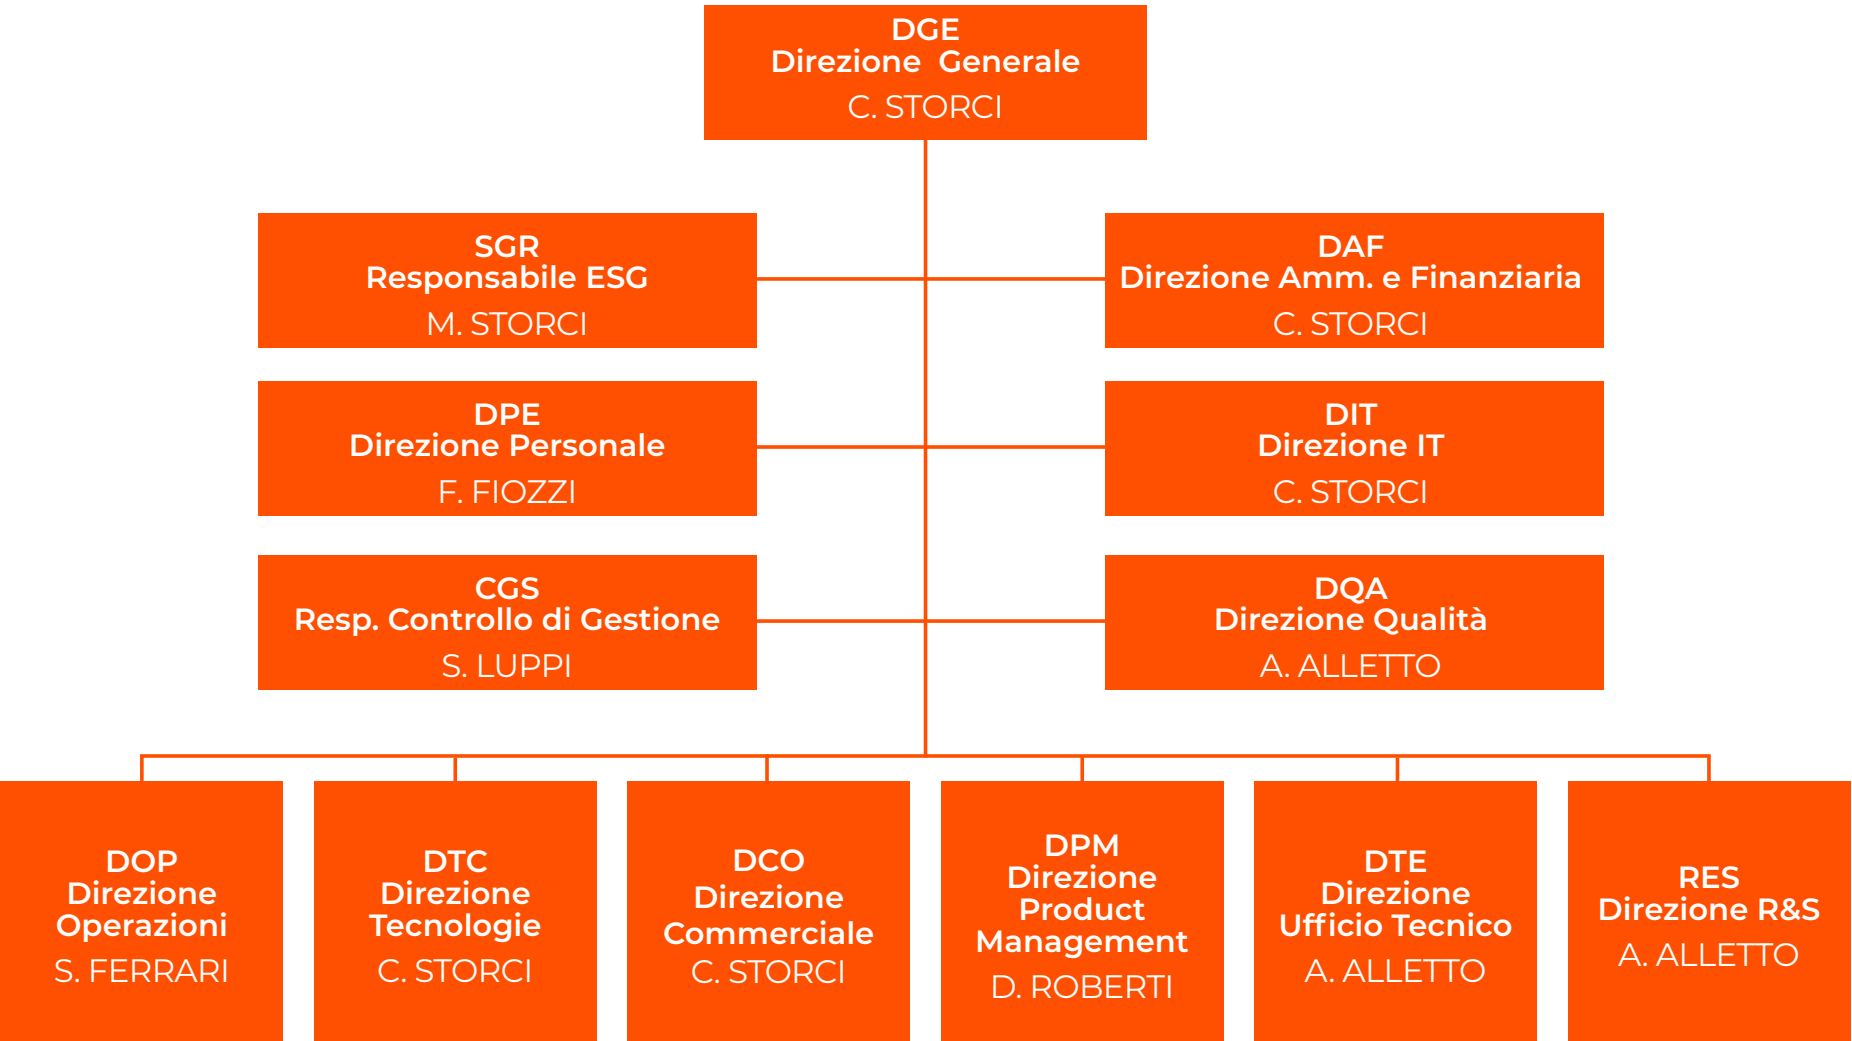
DGE
Direzione Generale
C. STORCI

SGR
Responsabile ESG
M. STORCI

DAF
Direzione Amm. e Finanziaria
C. STORCI

DPE
Direzione Personale
F. FIOZZI

DIT
Direzione IT
C. STORCI

CGS
Resp. Controllo di Gestione
S. LUPPI

DQA
Direzione Qualità
A. ALLETTO

DOP
Direzione Operazioni
S. FERRARI

DTC
Direzione Tecnologie
C. STORCI

DCO
Direzione Commerciale
C. STORCI

DPM
Direzione Product Management
D. ROBERTI

DTE
Direzione Ufficio Tecnico
A. ALLETTO

RES
Direzione R&S
A. ALLETTO